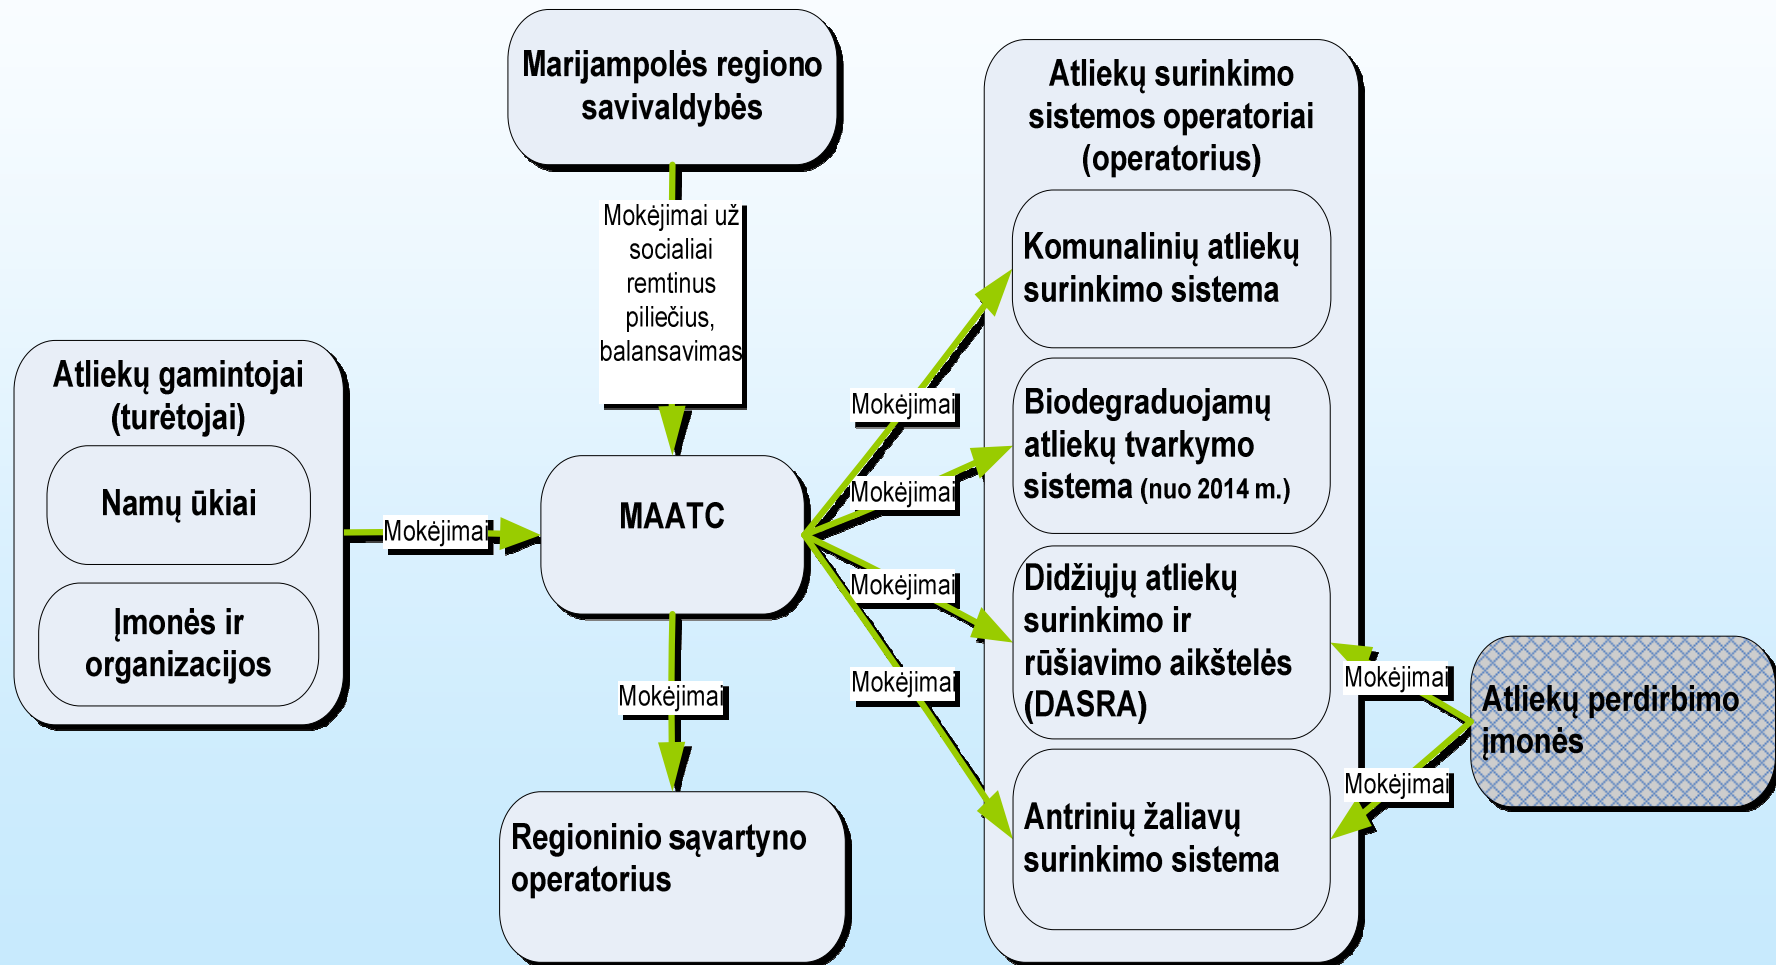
Marijampolės regiono savivaldybės

Mokėjimai už socialiai remtinus piliečius, balansavimas

Atliekų surinkimo sistemos operatoriai (operatorius)

Komunalinių atliekų surinkimo sistema

Biodegraduojamų atliekų tvarkymo sistema (nuo 2014 m.)

Didžiųjų atliekų surinkimo ir rūšiavimo aikštelės (DASRA)

Antrinių žaliavų surinkimo sistema

Atliekų gamintojai (turėtojai)

Namų ūkiai

Įmonės ir organizacijos

Mokėjimai

MAATC

Mokėjimai

Mokėjimai

Mokėjimai

Mokėjimai

Mokėjimai

Regioninio sąvartyno operatorius

Mokėjimai

Mokėjimai

Atliekų perdirbimo įmonės